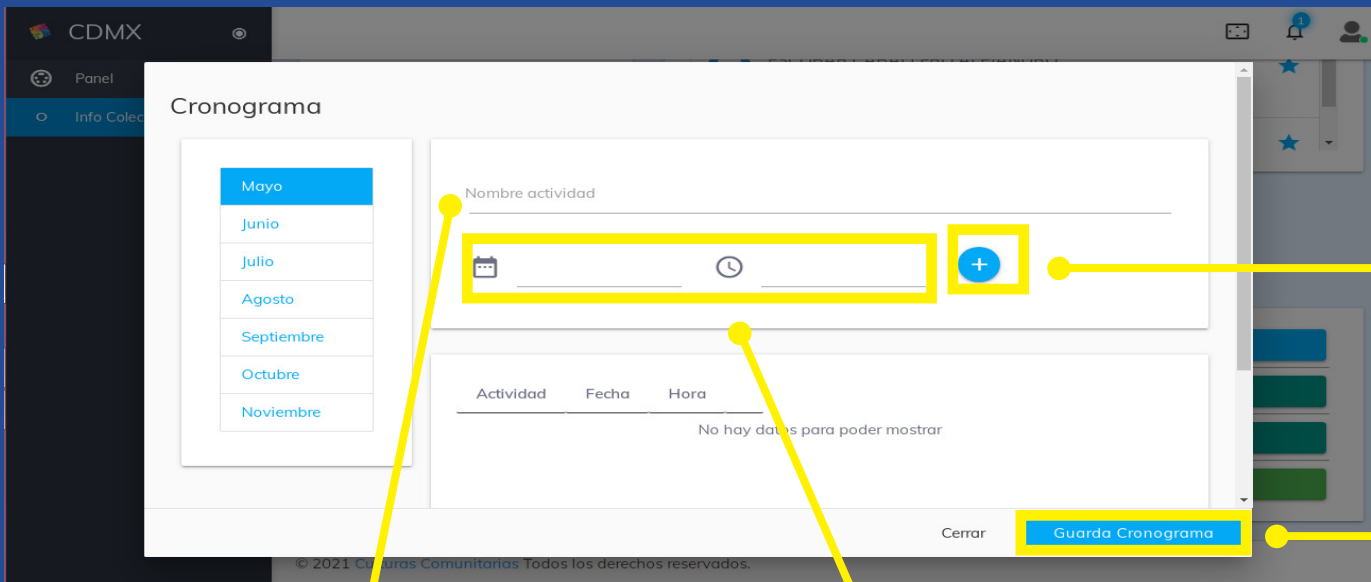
CDMX

Panel

Info Colec

1

Cronograma

Mayo
Junio
Julio
Agosto
Septiembre
Octubre
Noviembre

Nombre actividad

+

| Actividad | Fecha | Hora |
|---|---|---|

No hay datos para poder mostrar

Cerrar

Guarda Cronograma

© 2021 Culturas Comunitarias Todos los derechos reservados.